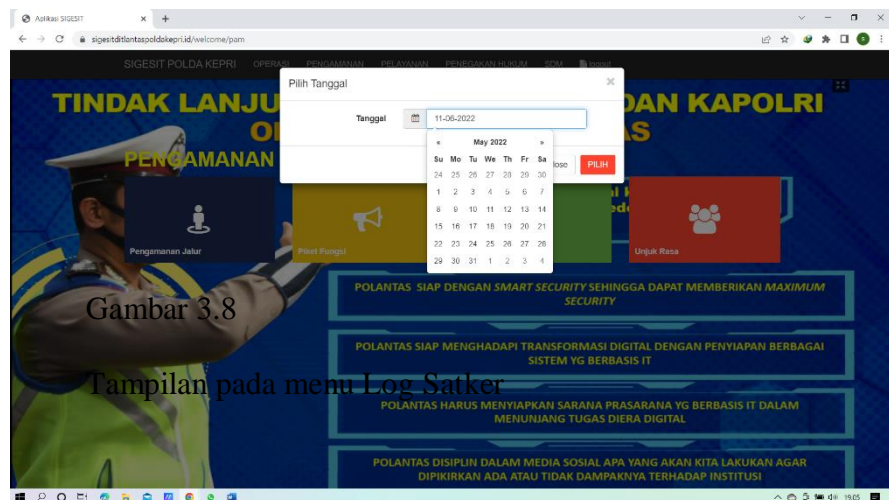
Aplikasi SIGESIT × +

sigesitditlantaspoldakepri.id/welcome/pam

SIGESIT POLDA KEPRI OPERASI PENGAMANAN PELAYANAN PENEGAKAN HUKUM SDM logout

TINDAK LANJU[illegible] DAN KAPOLRI

O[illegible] AS

PENGAMANAN

Pilih Tanggal ×

Tanggal 11-06-2022

« May 2022 »

| Su | Mo | Tu | We | Th | Fr | Sa |
|---|---|---|---|---|---|---|
| 24 | 25 | 26 | 27 | 28 | 29 | 30 |
| 1 | 2 | 3 | 4 | 5 | 6 | 7 |
| 8 | 9 | 10 | 11 | 12 | 13 | 14 |
| 15 | 16 | 17 | 18 | 19 | 20 | 21 |
| 22 | 23 | 24 | 25 | 26 | 27 | 28 |
| 29 | 30 | 31 | 1 | 2 | 3 | 4 |

lose PILIH

Pengamanan Jalur

Piket Fungsi

Unjuk Rasa

Gambar 3.8

Tampilan pada menu Log Satker

POLANTAS SIAP DENGAN SMART SECURITY SEHINGGA DAPAT MEMBERIKAN MAXIMUM SECURITY

POLANTAS SIAP MENGHADAPI TRANSFORMASI DIGITAL DENGAN PENYIAPAN BERBAGAI SISTEM YG BERBASIS IT

POLANTAS HARUS MENYIAPKAN SARANA PRASARANA YG BERBASIS IT DALAM MENUNJANG TUGAS DIERA DIGITAL

POLANTAS DISIPLIN DALAM MEDIA SOSIAL APA YANG AKAN KITA LAKUKAN AGAR DIPIKIRKAN ADA ATAU TIDAK DAMPAKNYA TERHADAP INSTITUSI

19.05